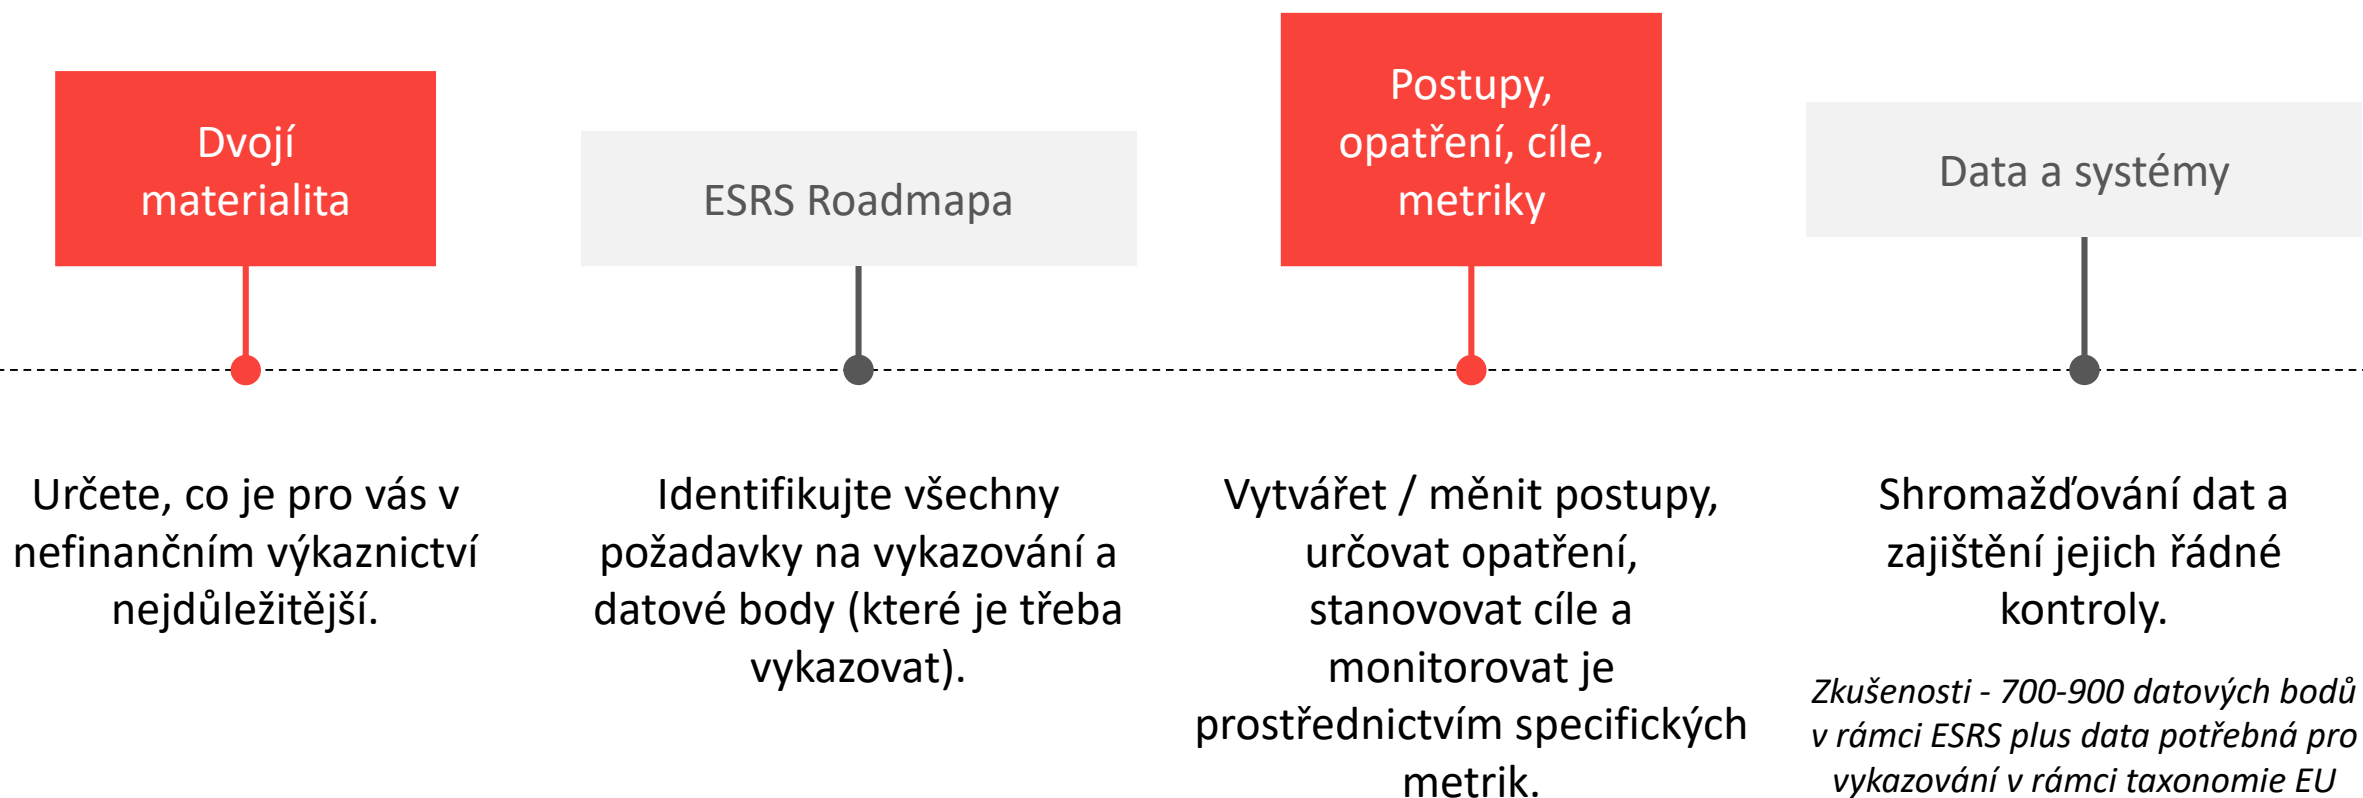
Dvojí materialita

ESRS Roadmapa

Postupy, opatření, cíle, metriky

Data a systémy

Určete, co je pro vás v nefinančním výkaznictví nejdůležitější.

Identifikujte všechny požadavky na vykazování a datové body (které je třeba vykazovat).

Vytvářet / měnit postupy, určovat opatření, stanovovat cíle a monitorovat je prostřednictvím specifických metrik.

Shromažďování dat a zajištění jejich řádné kontroly.

Zkušenosti - 700-900 datových bodů v rámci ESRS plus data potřebná pro vykazování v rámci taxonomie EU